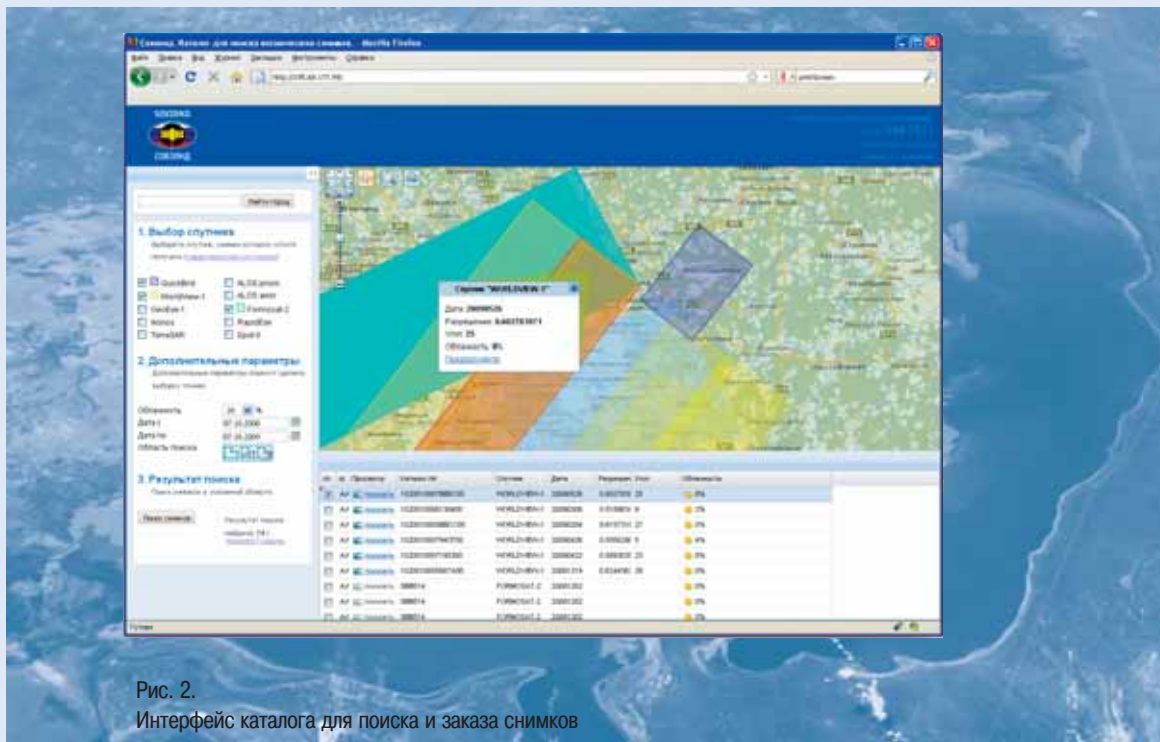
Совзонд. Каталог для поиска космических снимков - Mozilla Firefox

Файл Правка Вид Журнал Закладки Инструменты Справка

http://cat.sovzond.ru/

SOVZOND
СОВЗОНД

Найти город

1. Выбор спутника
Выберите спутник, снимки которого хотите получить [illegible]

QuickBird
WorldView-1
GeoEye-1
Ikonos
TerraSAR
ALOS prism
ALOS avnir
Formosat-2
RapidEye
Spot-5

2. Дополнительные параметры
Дополнительные параметры поиска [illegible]

Облачность 20 %
Дата с 07.10.2008
Дата по 07.10.2009
Область поиска

3. Результат поиска
Поиск снимков в указанной области.

Поиск снимков

Результат поиска: найдено 74 | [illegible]

Спутник "WORLDVIEW-1"
Дата: 20090526
Разрешение: 0.6027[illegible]
Угол: 25
Облачность: 0%
Подробнее

| | Просмотр | Каталог № | Спутник | Дата | Разрешен. | Угол | Облачность |
|---|---|---|---|---|---|---|---|
| А4 | показать | 1020010007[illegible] | WORLDVIEW-1 | 20090526 | 0.602703 | 25 | 0% |
| А4 | показать | 102001000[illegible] | WORLDVIEW-1 | 20090306 | 0.510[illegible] | 6 | 0% |
| А4 | показать | 102001000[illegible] | WORLDVIEW-1 | 20090204 | 0.6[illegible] | 27 | 0% |
| А4 | показать | 102001000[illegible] | WORLDVIEW-1 | 20090406 | 0.5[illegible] | 5 | 0% |
| А4 | показать | 102001000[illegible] | WORLDVIEW-1 | 20090422 | 0.5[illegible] | 23 | 0% |
| А4 | показать | 102001000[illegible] | WORLDVIEW-1 | 20081219 | 0.6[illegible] | 26 | 0% |
| А4 | показать | 388614 | FORMOSAT-2 | 20081202 | | | 0% |
| А4 | показать | 388614 | FORMOSAT-2 | 20081202 | | | 0% |
| А4 | показать | 388614 | FORMOSAT-2 | 20081202 | | | 0% |

Готово

Рис. 2.
Интерфейс каталога для поиска и заказа снимков